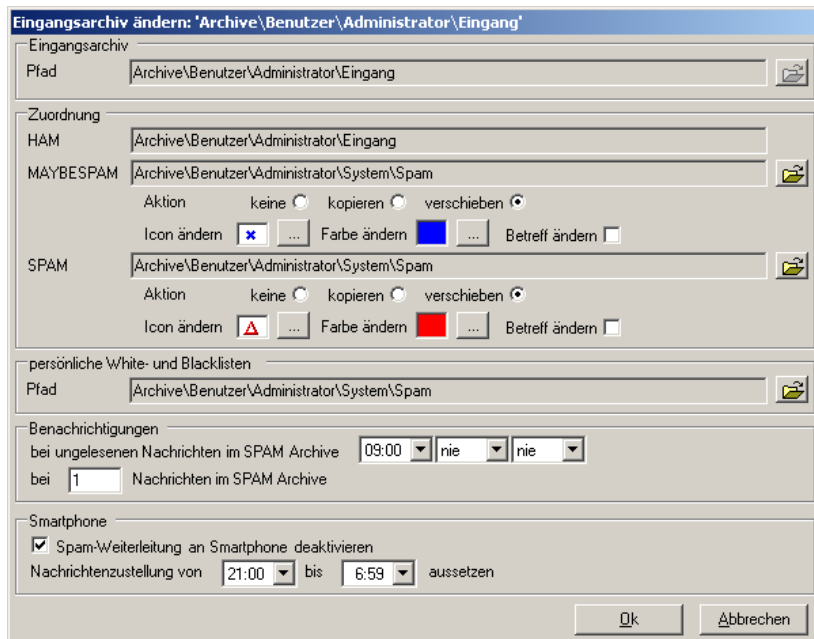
Eingangsarchiv ändern: 'Archive\Benutzer\Administrator\Eingang'

Eingangsarchiv
Pfad Archive\Benutzer\Administrator\Eingang

Zuordnung
HAM Archive\Benutzer\Administrator\Eingang
MAYBESPAM Archive\Benutzer\Administrator\System\Spam
Aktion keine kopieren verschieben
Icon ändern ... Farbe ändern ... Betreff ändern
SPAM Archive\Benutzer\Administrator\System\Spam
Aktion keine kopieren verschieben
Icon ändern ... Farbe ändern ... Betreff ändern

persönliche White- und Blacklisten
Pfad Archive\Benutzer\Administrator\System\Spam

Benachrichtigungen
bei ungelesenen Nachrichten im SPAM Archive 09:00 nie nie
bei 1 Nachrichten im SPAM Archive

Smartphone
Spam-Weiterleitung an Smartphone deaktivieren
Nachrichtenzustellung von 21:00 bis 6:59 aussetzen

Ok Abbrechen